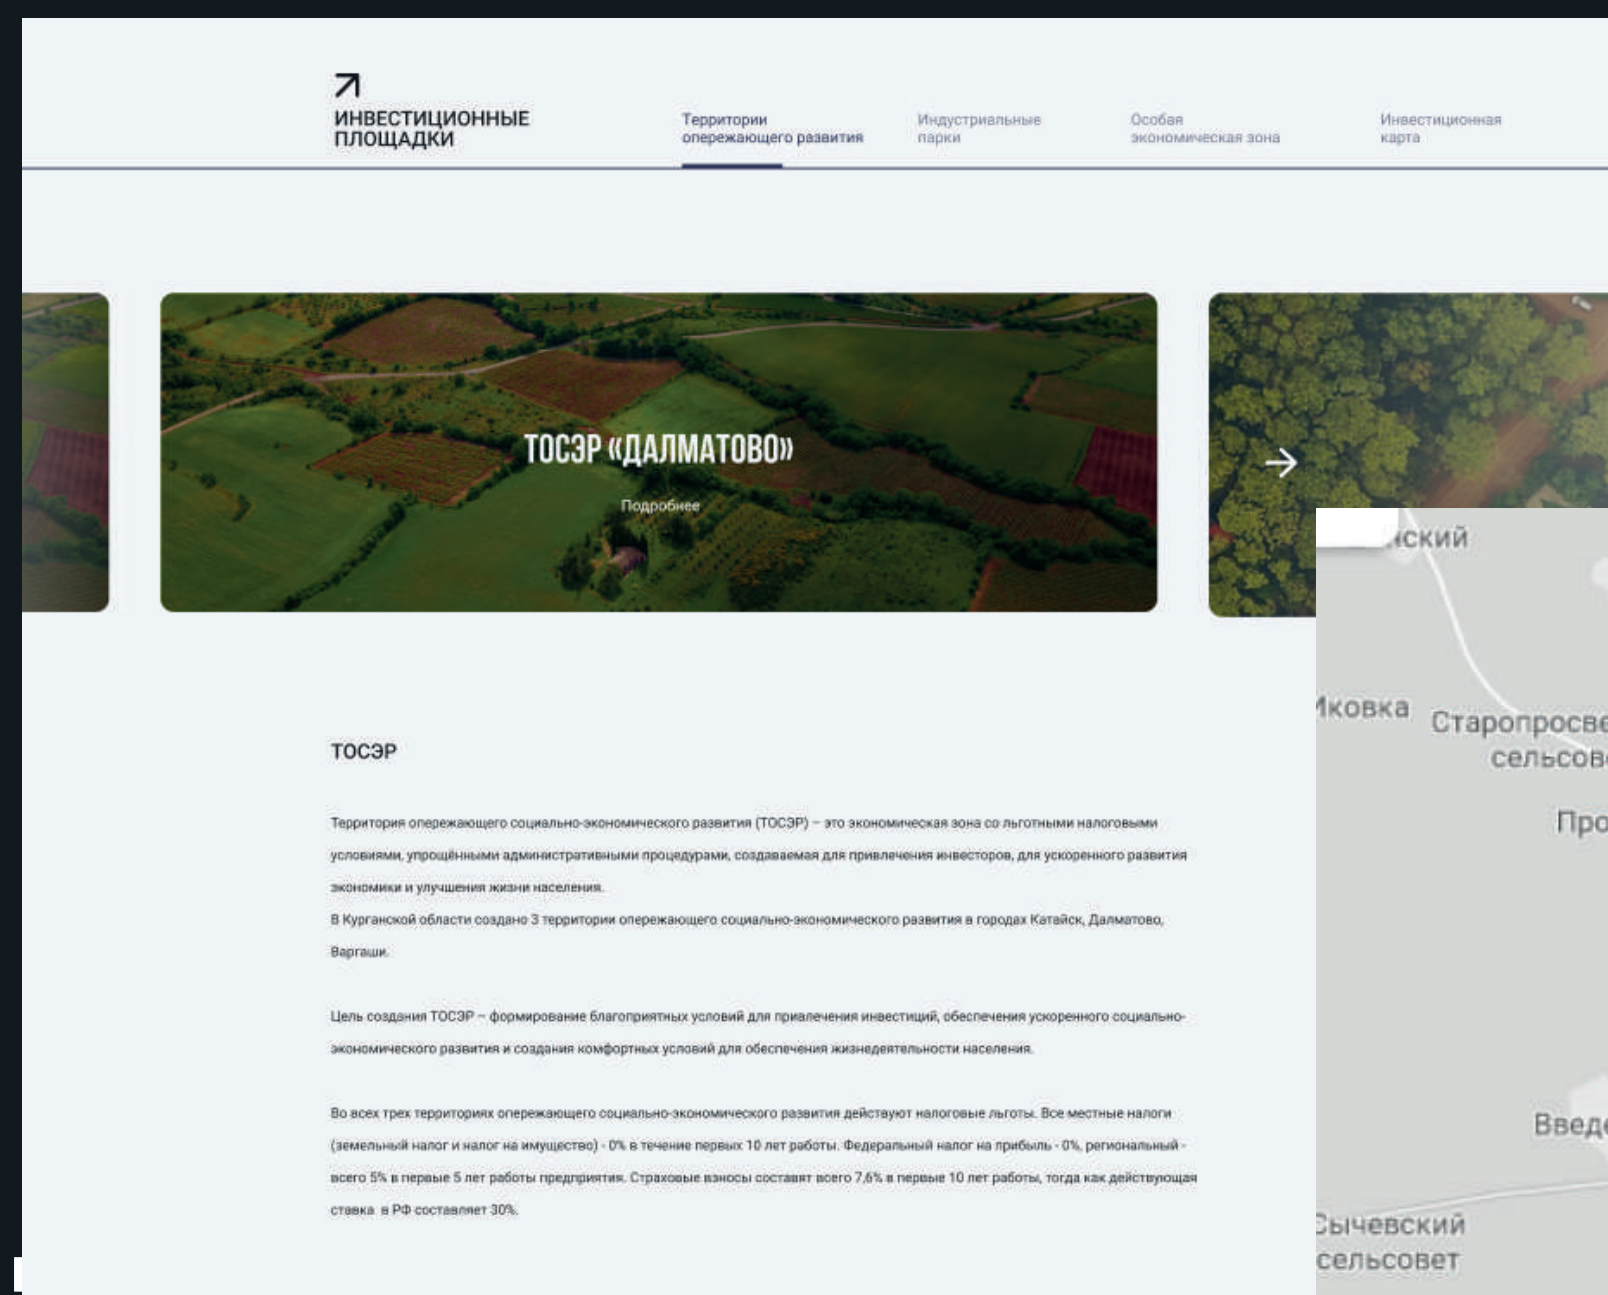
↗
ИНВЕСТИЦИОННЫЕ ПЛОЩАДКИ

Территории опережающего развития

Индустриальные парки

Особая экономическая зона

Инвестиционная карта

ТОСЭР «ДАЛМАТОВО»

Подробнее

→

ТОСЭР

Территория опережающего социально-экономического развития (ТОСЭР) – это экономическая зона со льготными налоговыми условиями, упрощёнными административными процедурами, создаваемая для привлечения инвесторов, для ускоренного развития экономики и улучшения жизни населения.
В Курганской области создано 3 территории опережающего социально-экономического развития в городах Катайск, Далматово, Варгаши.

Цель создания ТОСЭР – формирование благоприятных условий для привлечения инвестиций, обеспечения ускоренного социально-экономического развития и создания комфортных условий для обеспечения жизнедеятельности населения.

Во всех трех территориях опережающего социально-экономического развития действуют налоговые льготы. Все местные налоги (земельный налог и налог на имущество) - 0% в течение первых 10 лет работы. Федеральный налог на прибыль - 0%, региональный - всего 5% в первые 5 лет работы предприятия. Страховые взносы составят всего 7,6% в первые 10 лет работы, тогда как действующая ставка в РФ составляет 30%.

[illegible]ский
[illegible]ковка
Старопросве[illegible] сельсов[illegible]
Про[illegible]
Введ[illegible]
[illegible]ычевский сельсовет